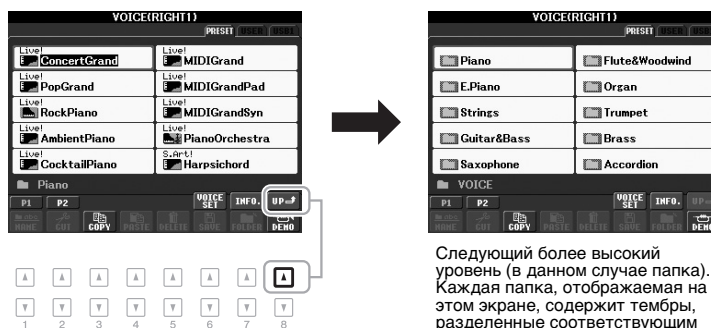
VOICE(RIGHT1)

PRESET USER USB

Live! ConcertGrand

Live! MIDIGrand

Live! PopGrand

Live! MIDIGrandPad

Live! RockPiano

Live! MIDIGrandSyn

Live! AmbientPiano

Live! PianoOrchestra

Live! CocktailPiano

S.Art! Harpsichord

Piano

P1 P2

VOICE SET INFO. UP

HOME CUT COPY PASTE DELETE SAVE FOLDER DEMO

1 2 3 4 5 6 7 8

VOICE(RIGHT1)

PRESET USER USB

Piano

Flute&Woodwind

E.Piano

Organ

Strings

Trumpet

Guitar&Bass

Brass

Saxophone

Accordion

VOICE

P1 P2

VOICE SET INFO. UP

HOME CUT COPY PASTE DELETE SAVE FOLDER DEMO

Следующий более высокий уровень (в данном случае папка). Каждая папка, отображаемая на этом экране, содержит тембры, разделенные соответствующим